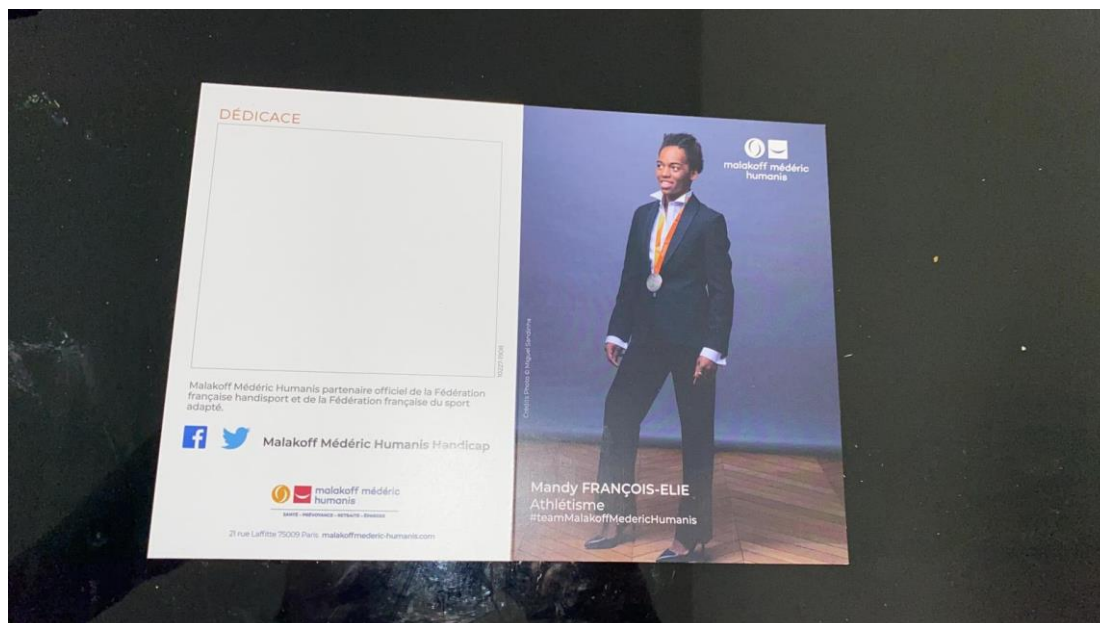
DÉDICACE

Malakoff Médéric Humanis partenaire officiel de la Fédération française handisport et de la Fédération française du sport adapté.

Malakoff Médéric Humanis Handicap

malakoff médéric humanis

SANTÉ · PRÉVOYANCE · RETRAITE · ÉPARGNE

21 rue Laffitte 75009 Paris malakoffmederic-humanis.com

Crédits Photo © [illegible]

malakoff médéric humanis

Mandy FRANÇOIS-ELIE
Athlétisme
#teamMalakoffMedericHumanis